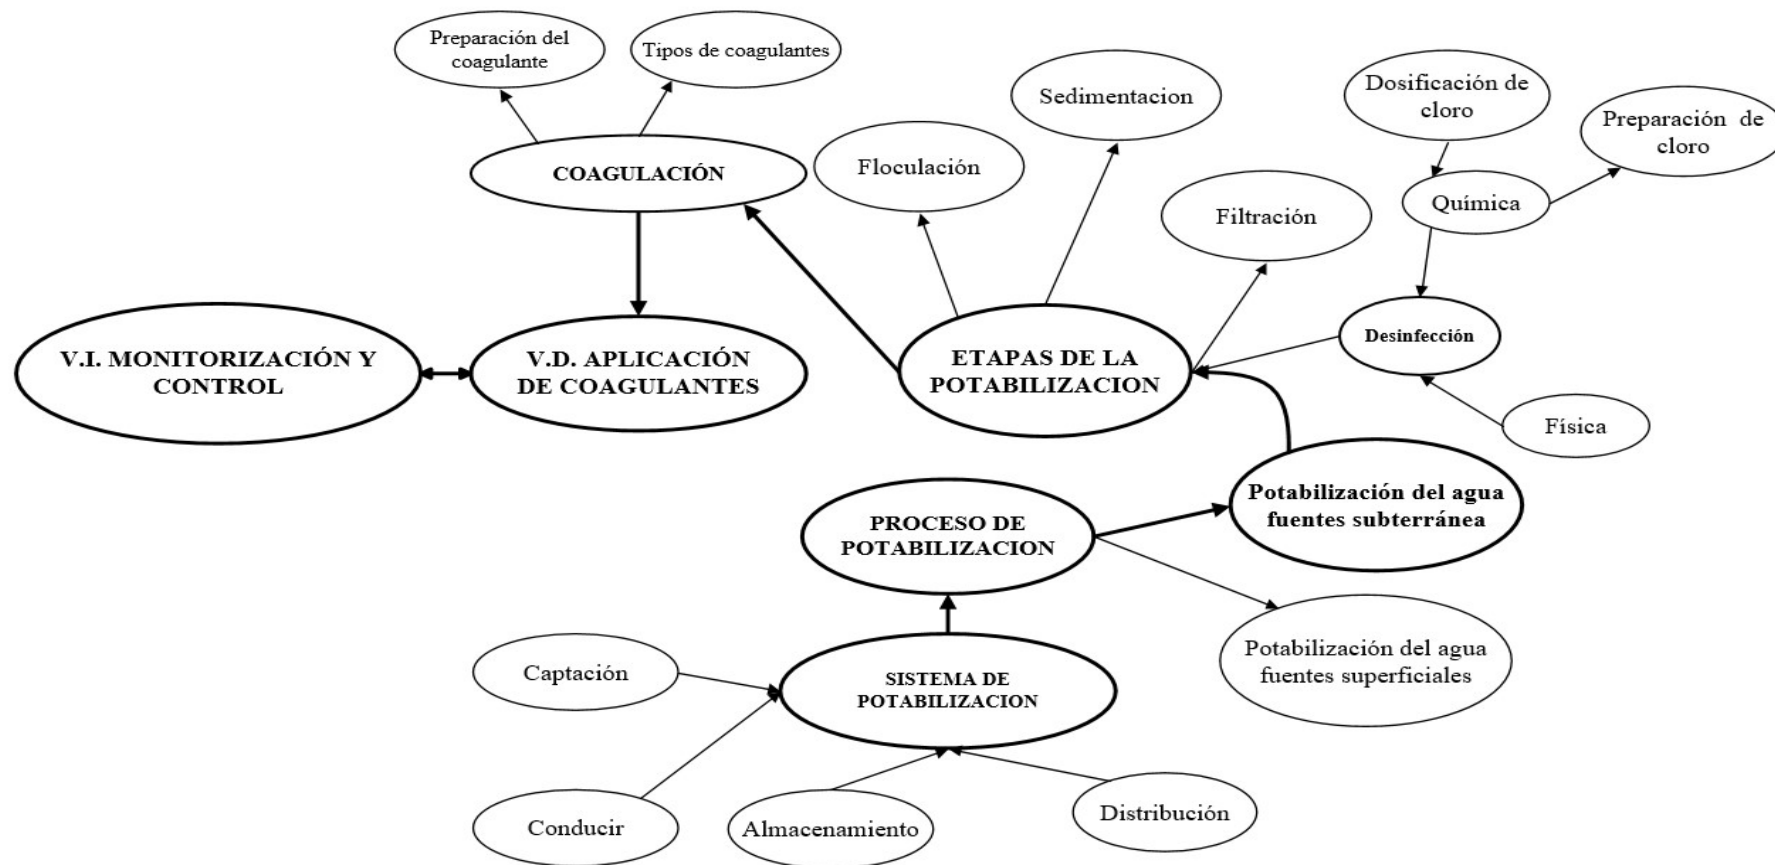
Preparación del coagulante

Tipos de coagulantes

COAGULACIÓN

Sedimentacion

Floculación

Filtración

Dosificación de cloro

Preparación de cloro

Química

Desinfección

Física

V.I. MONITORIZACIÓN Y CONTROL

V.D. APLICACIÓN DE COAGULANTES

ETAPAS DE LA POTABILIZACION

Potabilización del agua fuentes subterránea

PROCESO DE POTABILIZACION

Potabilización del agua fuentes superficiales

Captación

SISTEMA DE POTABILIZACION

Conducir

Almacenamiento

Distribución